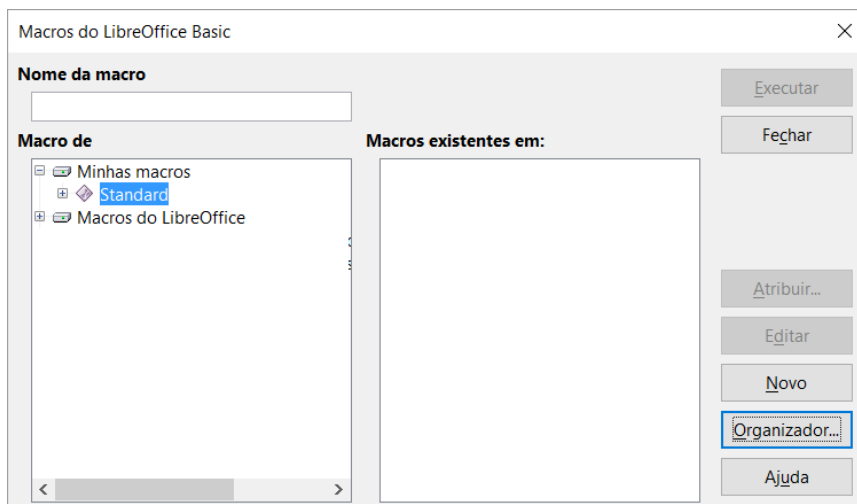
Macros do LibreOffice Basic

×

Nome da macro

Executar

Macro de

Macros existentes em:

Fechar

Minhas macros

Standard

Macros do LibreOffice

Atribuir...

Editar

Novo

Organizador...

Ajuda

<

>